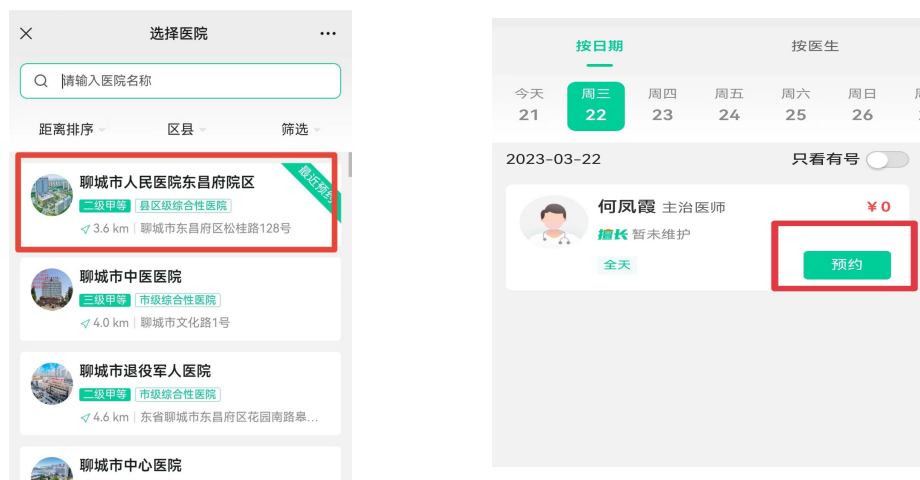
选择医院

请输入医院名称

距离排序　区县　筛选

聊城市人民医院东昌府院区
最近预约
二级甲等　县区级综合性医院
3.6 km | 聊城市东昌府区松桂路128号

聊城市中医医院
三级甲等　市级综合性医院
4.0 km | 聊城市文化路1号

聊城市退役军人医院
二级甲等　市级综合性医院
4.6 km | 东省聊城市东昌府区花园南路皋...

聊城市中心医院

按日期　按医生

今天 21　周三 22　周四 23　周五 24　周六 25　周日 26

2023-03-22　只看有号

何凤霞 主治医师　¥0
擅长 暂未维护
全天
预约